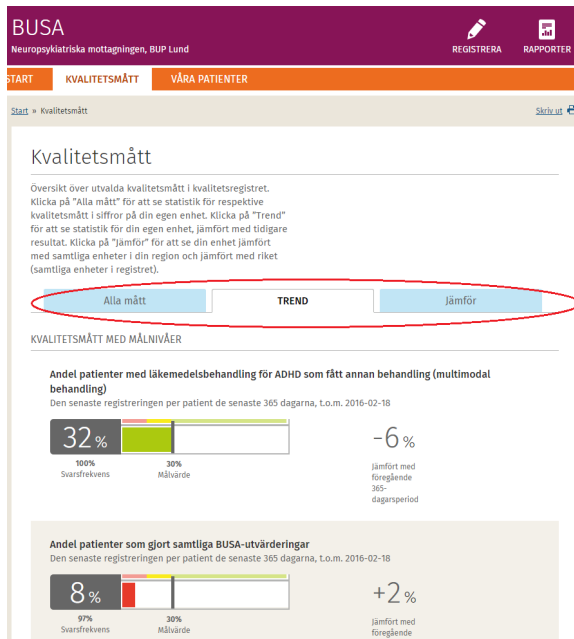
BUSA
Neuropsykiatriska mottagningen, BUP Lund

REGISTRERA RAPPORTER

START KVALITETSMÅTT VÅRA PATIENTER

Start » Kvalitetsmått

Skriv ut

Kvalitetsmått

Översikt över utvalda kvalitetsmått i kvalitetsregistret. Klicka på "Alla mått" för att se statistik för respektive kvalitetsmått i siffror på din egen enhet. Klicka på "Trend" för att se statistik för din egen enhet, jämfört med tidigare resultat. Klicka på "Jämför" för att se din enhet jämfört med samtliga enheter i din region och jämfört med riket (samtliga enheter i registret).

Alla mått TREND Jämför

KVALITETSMÅTT MED MÅLNIVÅER

Andel patienter med läkemedelsbehandling för ADHD som fått annan behandling (multimodal behandling)
Den senaste registreringen per patient de senaste 365 dagarna, t.o.m. 2016-02-18

32 %
100%
Svarsfrekvens
30%
Målvärde

-6 %
Jämfört med föregående 365-dagarsperiod

Andel patienter som gjort samtliga BUSA-utvärderingar
Den senaste registreringen per patient de senaste 365 dagarna, t.o.m. 2016-02-18

8 %
97%
Svarsfrekvens
30%
Målvärde

+2 %
Jämfört med föregående